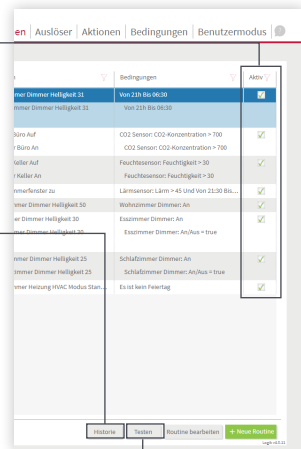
en | Auslöser | Aktionen | Bedingungen | Benutzermodus

| | Bedingungen | Aktiv |
|---|---|---|
| mer Dimmer Helligkeit 31 | Von 21h Bis 06:30 | ☑ |
| mer Dimmer Helligkeit 31 | Von 21h Bis 06:30 | |
| Büro Auf | CO2 Sensor: CO2-Konzentration > 700 | ☑ |
| Büro An | CO2 Sensor: CO2-Konzentration > 700 | |
| Keller Auf | Feuchtesensor: Feuchtigkeit > 30 | ☑ |
| Keller An | Feuchtesensor: Feuchtigkeit > 30 | |
| mmerfenster zu | Lärmsensor: Lärm > 45 Und Von 21:30 Bis ... | ☑ |
| r Dimmer Helligkeit 30 | Wohnzimmer Dimmer: An | ☑ |
| r Dimmer Helligkeit 30 | Esszimmer Dimmer: An | ☑ |
| | Esszimmer Dimmer: An/Aus = true | |
| immer Dimmer Helligkeit 25 | Schlafzimmer Dimmer: An | ☑ |
| immer Dimmer Helligkeit 25 | Schlafzimmer Dimmer: An/Aus = true | |
| mer Heizung HVAC Modus Stan... | Es ist kein Feiertag | ☑ |

Historie | Testen | Routine bearbeiten | + Neue Routine